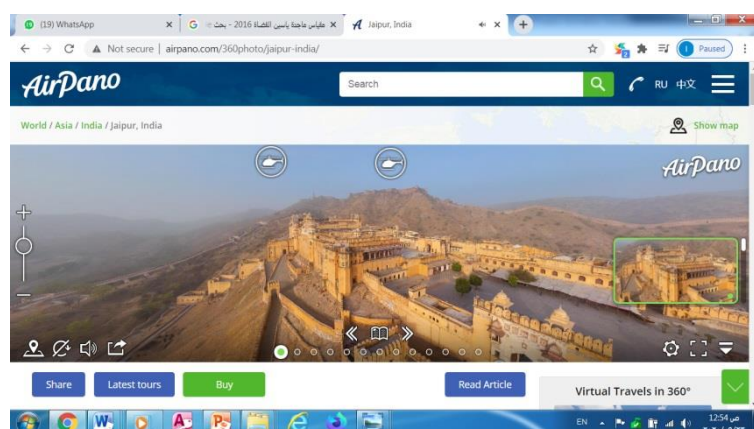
(19) WhatsApp
مقياس ماجنة ياسين القضاة 2016 - بحث
Jaipur, India
Not secure | airpano.com/360photo/jaipur-india/
Paused
AirPano
Search
RU 中文
World / Asia / India / Jaipur, India
Show map
AirPano
Share
Latest tours
Buy
Read Article
Virtual Travels in 360°
EN
12:54 ص